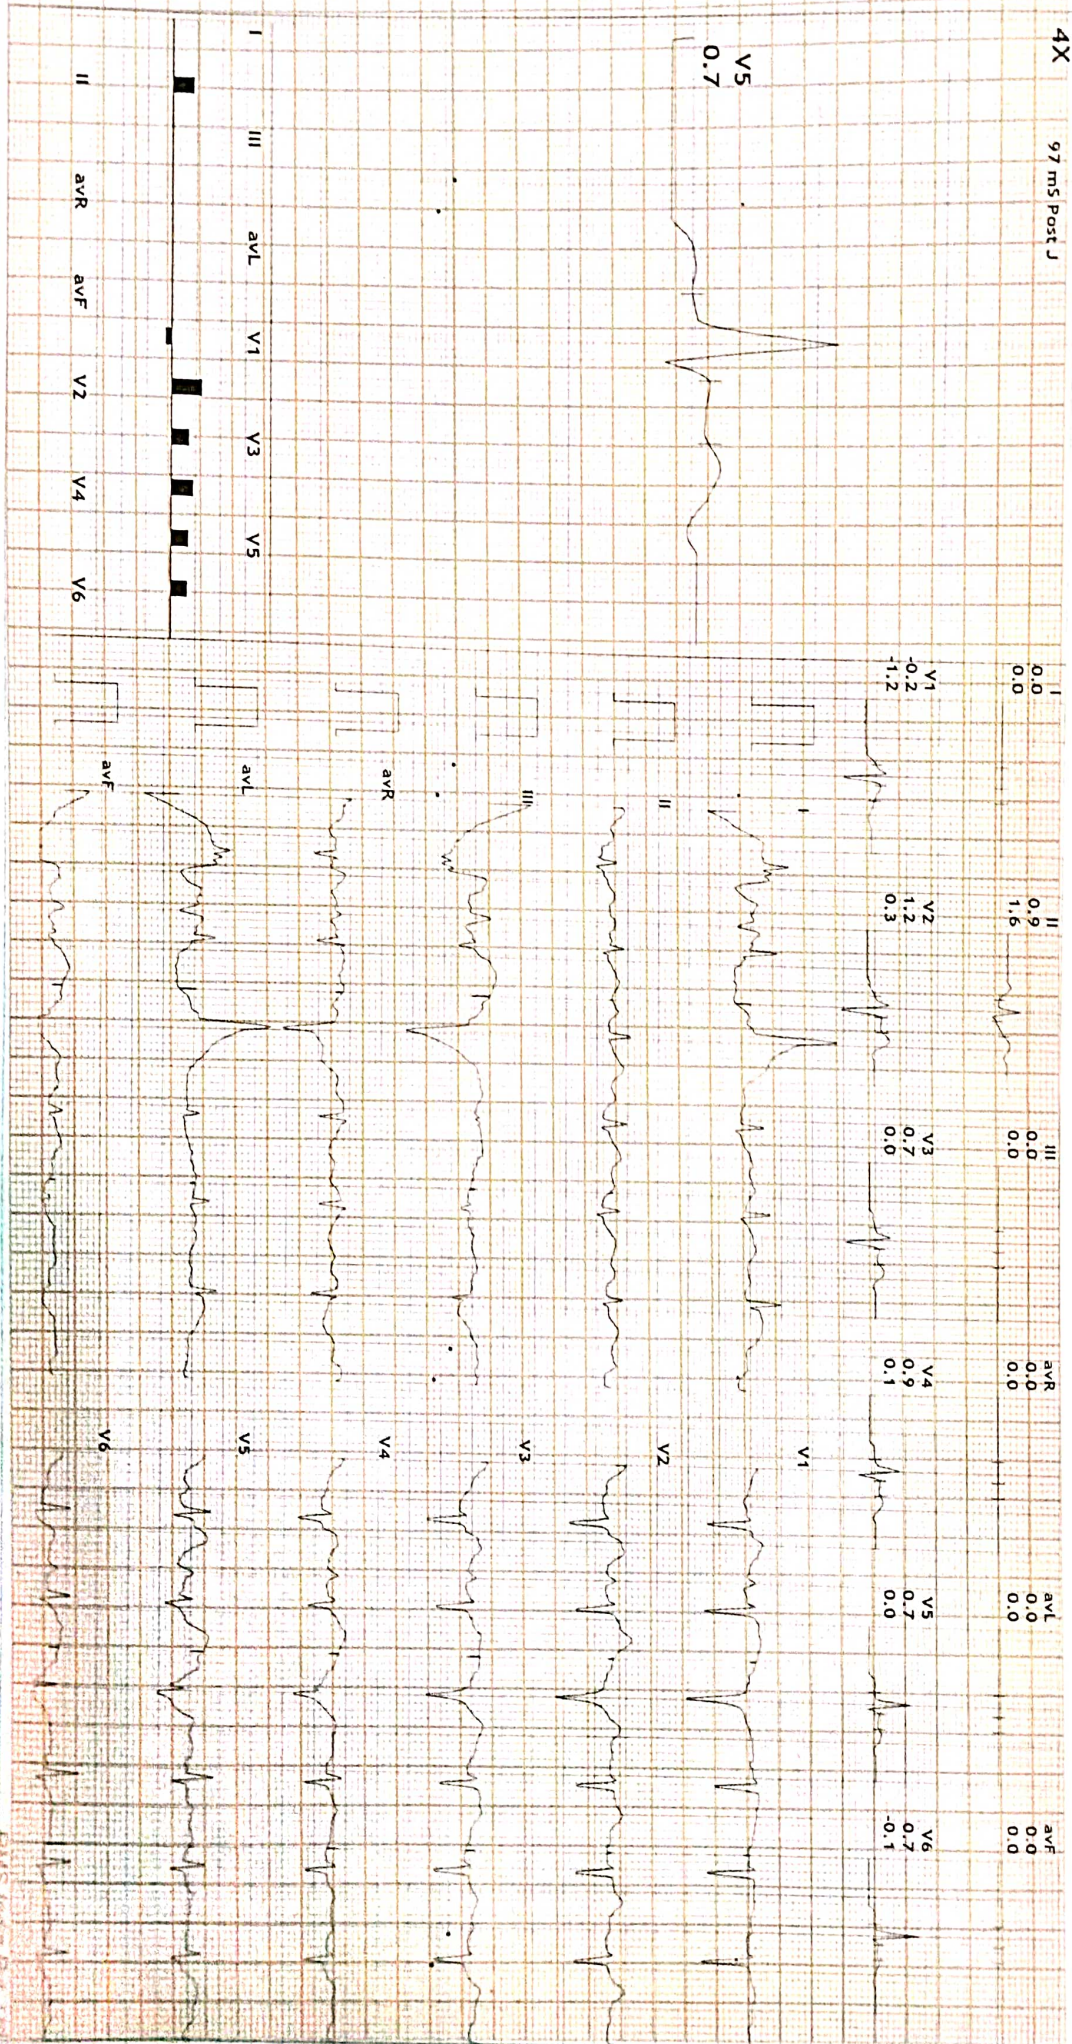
4X

97 mS Post J

V5
0.7

I III avL V1 V3 V5

II avR avF V2 V4 V6

I
0.0
0.0

II
0.9
1.6

III
0.0
0.0

avR
0.0
0.0

avL
0.0
0.0

avF
0.0
0.0

V1
-0.2
-1.2

V2
1.2
0.3

V3
0.7
0.0

V4
0.9
0.1

V5
0.7
0.0

V6
0.7
-0.1

I
II
III
avR
avL
avF

V1
V2
V3
V4
V5
V6